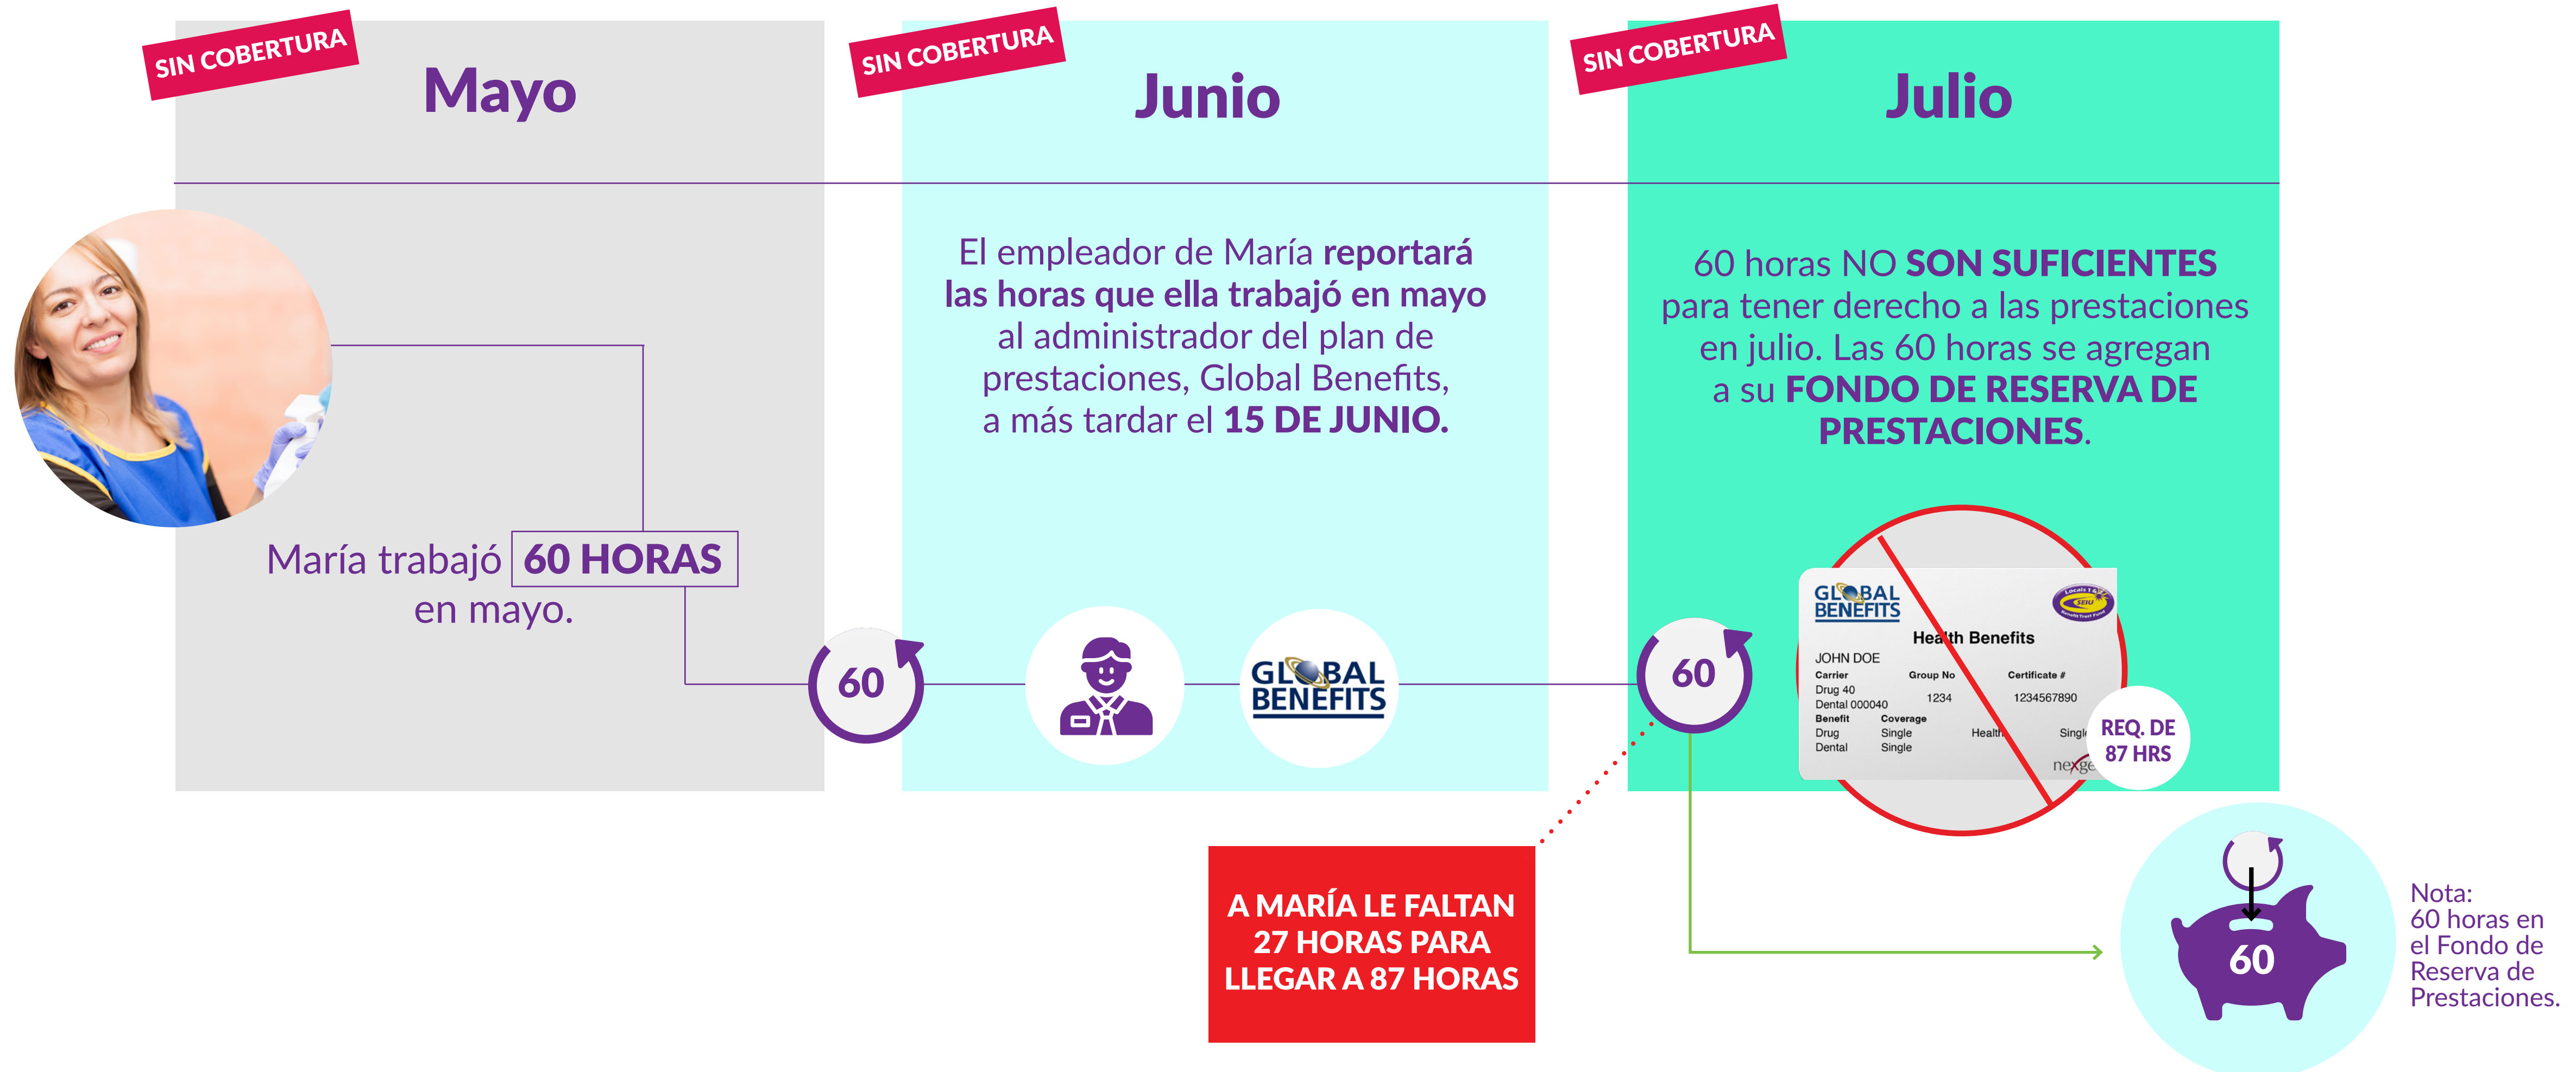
SIN COBERTURA

Mayo

SIN COBERTURA

Junio

SIN COBERTURA

Julio

María trabajó 60 HORAS en mayo.

El empleador de María reportará las horas que ella trabajó en mayo al administrador del plan de prestaciones, Global Benefits, a más tardar el 15 DE JUNIO.

60 horas NO SON SUFICIENTES para tener derecho a las prestaciones en julio. Las 60 horas se agregan a su FONDO DE RESERVA DE PRESTACIONES.

60

GLOBAL BENEFITS

60

GLOBAL BENEFITS

Health Benefits

JOHN DOE

| Carrier | Group No | Certificate # |
|---|---|---|
| Drug 40 Dental 000040 | 1234 | 1234567890 |

| Benefit | Coverage | | |
|---|---|---|---|
| Drug | Single | Health | Single |
| Dental | Single | | |

nexge

REQ. DE 87 HRS

A MARÍA LE FALTAN 27 HORAS PARA LLEGAR A 87 HORAS

60

Nota: 60 horas en el Fondo de Reserva de Prestaciones.